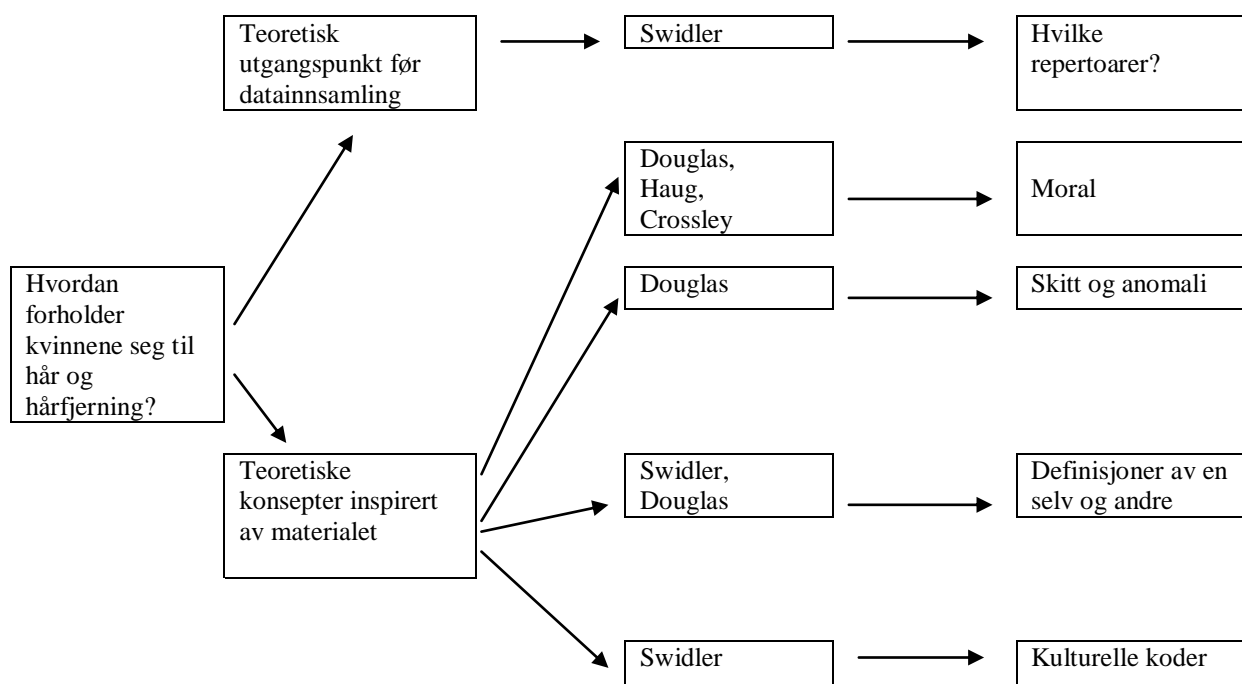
Hvordan forholder kvinnene seg til hår og hårfjerning?

Teoretisk utgangspunkt før datainnsamling

Swidler

Hvilke repertoarer?

Teoretiske konsepter inspirert av materialet

Douglas, Haug, Crossley

Moral

Douglas

Skitt og anomali

Swidler, Douglas

Definisjoner av en selv og andre

Swidler

Kulturelle koder